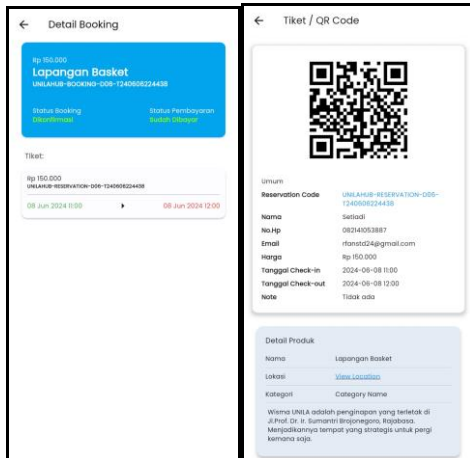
← Detail Booking

Rp 150.000
Lapangan Basket
UNILAHUB-BOOKING-D06-1240606224438

Status Booking
Dikonfirmasi

Status Pembayaran
Sudah Dibayar

Tiket:

Rp 150.000
UNILAHUB-RESERVATION-D06-1240606224438

08 Jun 2024 11:00 ▸ 08 Jun 2024 12:00

← Tiket / QR Code

Umum

| | |
|---|---|
| Reservation Code | UNILAHUB-RESERVATION-D06-1240606224438 |
| Nama | Setiadi |
| No.Hp | 082141053887 |
| Email | rfanstd24@gmail.com |
| Harga | Rp 150.000 |
| Tanggal Check-in | 2024-06-08 11:00 |
| Tanggal Check-out | 2024-06-08 12:00 |
| Note | Tidak ada |

Detail Produk

| | |
|---|---|
| Nama | Lapangan Basket |
| Lokasi | View Location |
| Kategori | Category Name |

Wisma UNILA adalah penginapan yang terletak di Jl.Prof. Dr. Ir. Sumantri Brojonegoro, Rajabasa. Menjadikannya tempat yang strategis untuk pergi kemana saja.